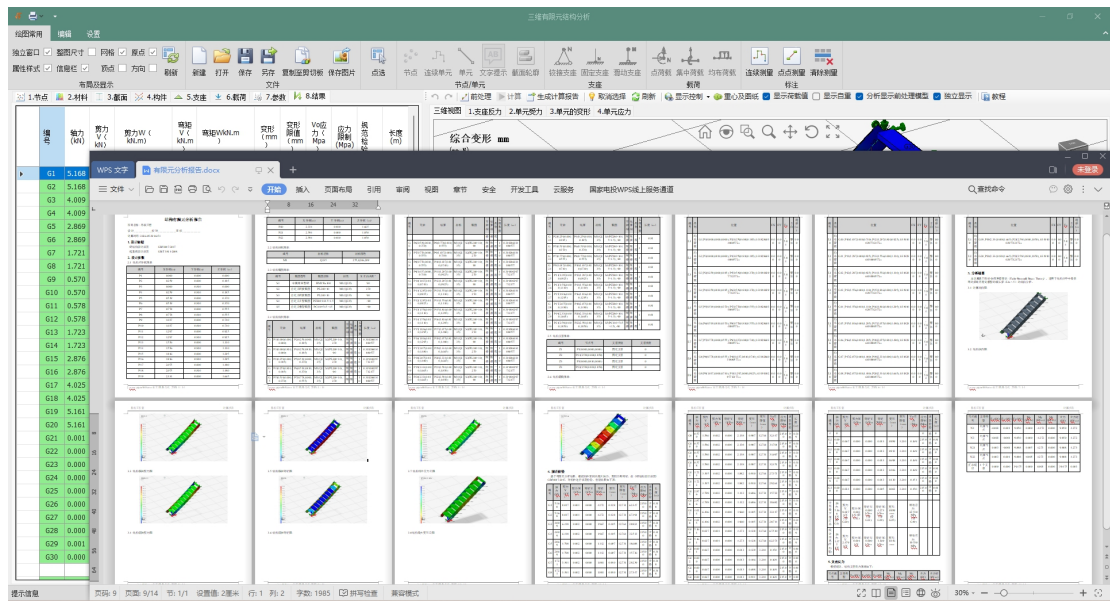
三维有限元结构分析

绘图常用 编辑 设置

独立窗口 图图尺寸 网格 原点 属性样式 信息栏 数点 方向 刷新 新建 打开 保存 另存 复制至剪切板 保存图片 点选 节点 连续单元 单元 文字提示 截面轮廓 铰接支座 固定支座 滑动支座 点荷载 集中荷载 均布荷载 连续测量 点点测量 清除测量

布局及显示 文件 节点/单元 支座 荷载 标注

1.节点 2.材料 3.截面 4.构件 5.支座 6.荷载 7.参数 8.结果

截图处理 计算 生成计算报告 取消选择 刷新 显示控制 重心及图纸 显示荷载值 显示白重 分析显示前处理模型 独立显示 教程

三维视图 1.支座反力 2.单元受力 3.单元的变形 4.单元应力

综合变形

| 编号 | 轴力 (kN) | 剪力V(kN) | 剪力W(kN.m) | 弯矩V(kN.m) | 弯矩WkN.m | 变形(mm) | 变形限值(mm) | Vo应力(Mpa) | 应力限制(Mpa) | 长度(m) |
|---|---|---|---|---|---|---|---|---|---|---|
| G1 | 5.168 | | | | | | | | | |
| G2 | 5.168 | | | | | | | | | |
| G3 | 4.009 | | | | | | | | | |
| G4 | 4.009 | | | | | | | | | |
| G5 | 2.869 | | | | | | | | | |
| G6 | 2.869 | | | | | | | | | |
| G7 | 1.721 | | | | | | | | | |
| G8 | 1.721 | | | | | | | | | |
| G9 | 0.570 | | | | | | | | | |
| G10 | 0.570 | | | | | | | | | |
| G11 | 0.578 | | | | | | | | | |
| G12 | 0.578 | | | | | | | | | |
| G13 | 1.723 | | | | | | | | | |
| G14 | 1.723 | | | | | | | | | |
| G15 | 2.876 | | | | | | | | | |
| G16 | 2.876 | | | | | | | | | |
| G17 | 4.025 | | | | | | | | | |
| G18 | 4.025 | | | | | | | | | |
| G19 | 5.161 | | | | | | | | | |
| G20 | 5.161 | | | | | | | | | |
| G21 | 0.001 | | | | | | | | | |
| G22 | 0.000 | | | | | | | | | |
| G23 | 0.000 | | | | | | | | | |
| G24 | 0.000 | | | | | | | | | |
| G25 | 0.000 | | | | | | | | | |
| G26 | 0.000 | | | | | | | | | |
| G27 | 0.000 | | | | | | | | | |
| G28 | 0.000 | | | | | | | | | |
| G29 | 0.001 | | | | | | | | | |
| G30 | 0.000 | | | | | | | | | |

WPS 文字 有限元分析报告.docx 未登录

三 文件 开始 插入 页面布局 引用 审阅 视图 章节 安全 开发工具 云服务 国家电投WPS线上服务通道 查找命令

8 16 24 32

提示信息 页码: 9 页面: 9/14 节: 1/1 设置值: 2厘米 行: 1 列: 2 字数: 1985 拼写检查 兼容模式 30%